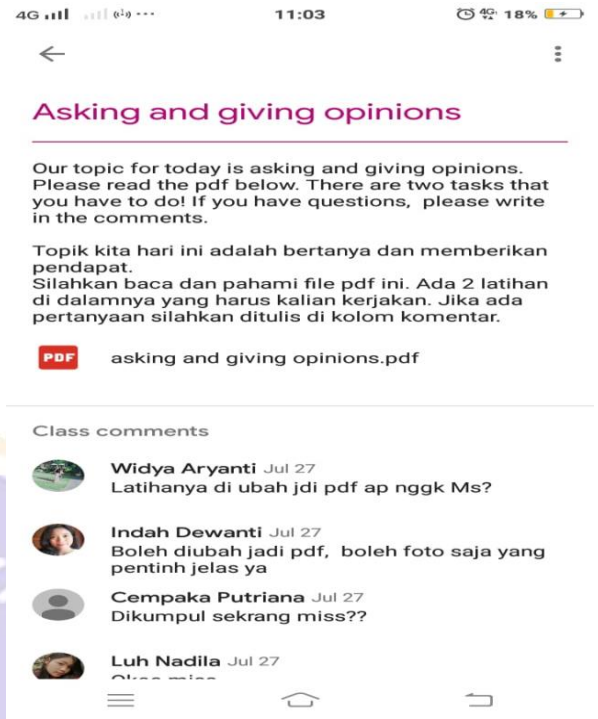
4G 11:03 18%

Asking and giving opinions

Our topic for today is asking and giving opinions. Please read the pdf below. There are two tasks that you have to do! If you have questions, please write in the comments.

Topik kita hari ini adalah bertanya dan memberikan pendapat.
Silahkan baca dan pahami file pdf ini. Ada 2 latihan di dalamnya yang harus kalian kerjakan. Jika ada pertanyaan silahkan ditulis di kolom komentar.

PDF asking and giving opinions.pdf

Class comments

Widya Aryanti Jul 27
Latihanya di ubah jdi pdf ap nggk Ms?

Indah Dewanti Jul 27
Boleh diubah jadi pdf, boleh foto saja yang pentinh jelas ya

Cempaka Putriana Jul 27
Dikumpul sekrang miss??

Luh Nadila Jul 27
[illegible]